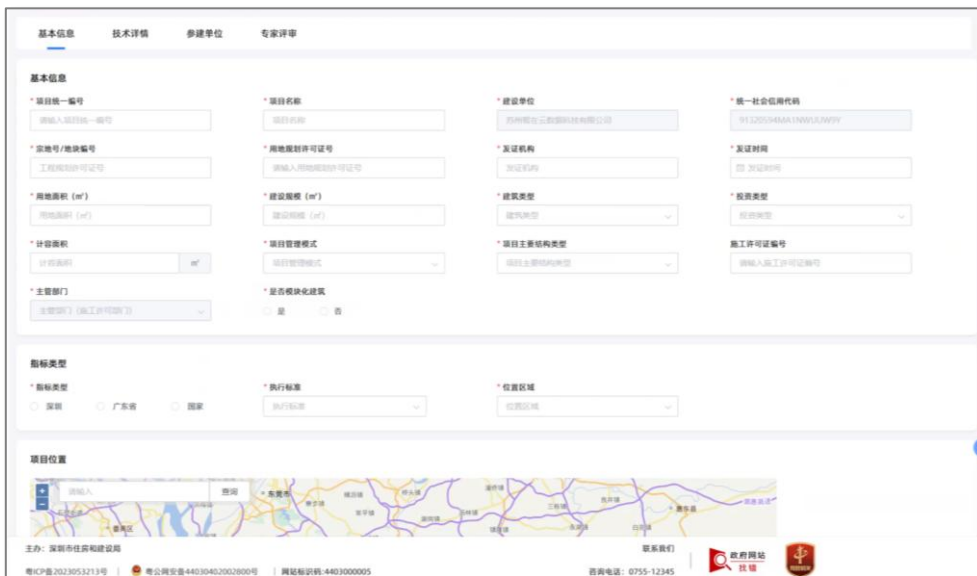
基本信息　技术详情　参建单位　专家评审

基本信息

* 项目统一编号
请输入项目统一编号

* 项目名称
项目名称

* 建设单位
苏州智化云数据科技有限公司

* 统一社会信用代码
91320594MA1NWUUW5Y

* 宗地号/地块编号
工程规划许可证号

* 用地规划许可证号
请输入用地规划许可证号

* 发证机构
发证机构

* 发证时间
发证时间

* 用地面积（㎡）
用地面积（㎡）

* 建设规模（㎡）
建设规模（㎡）

* 建筑类型
建筑类型

* 投资类型
投资类型

* 计容面积
计容面积　㎡

* 项目管理模式
项目管理模式

* 项目主要结构类型
项目主要结构类型

施工许可证编号
请输入施工许可证编号

* 主管部门
主管部门（施工许可部门）

* 是否模块化建筑
是　否

指标类型

* 指标类型
深圳　广东省　国家

* 执行标准
执行标准

* 位置区域
位置区域

项目位置

请输入　查询

东莞市

主办：深圳市住房和建设局
粤ICP备2023053213号 | 粤公网安备44030402002800号 | 网站标识码:4403000005

联系我们
咨询电话：0755-12345

政府网站 找错